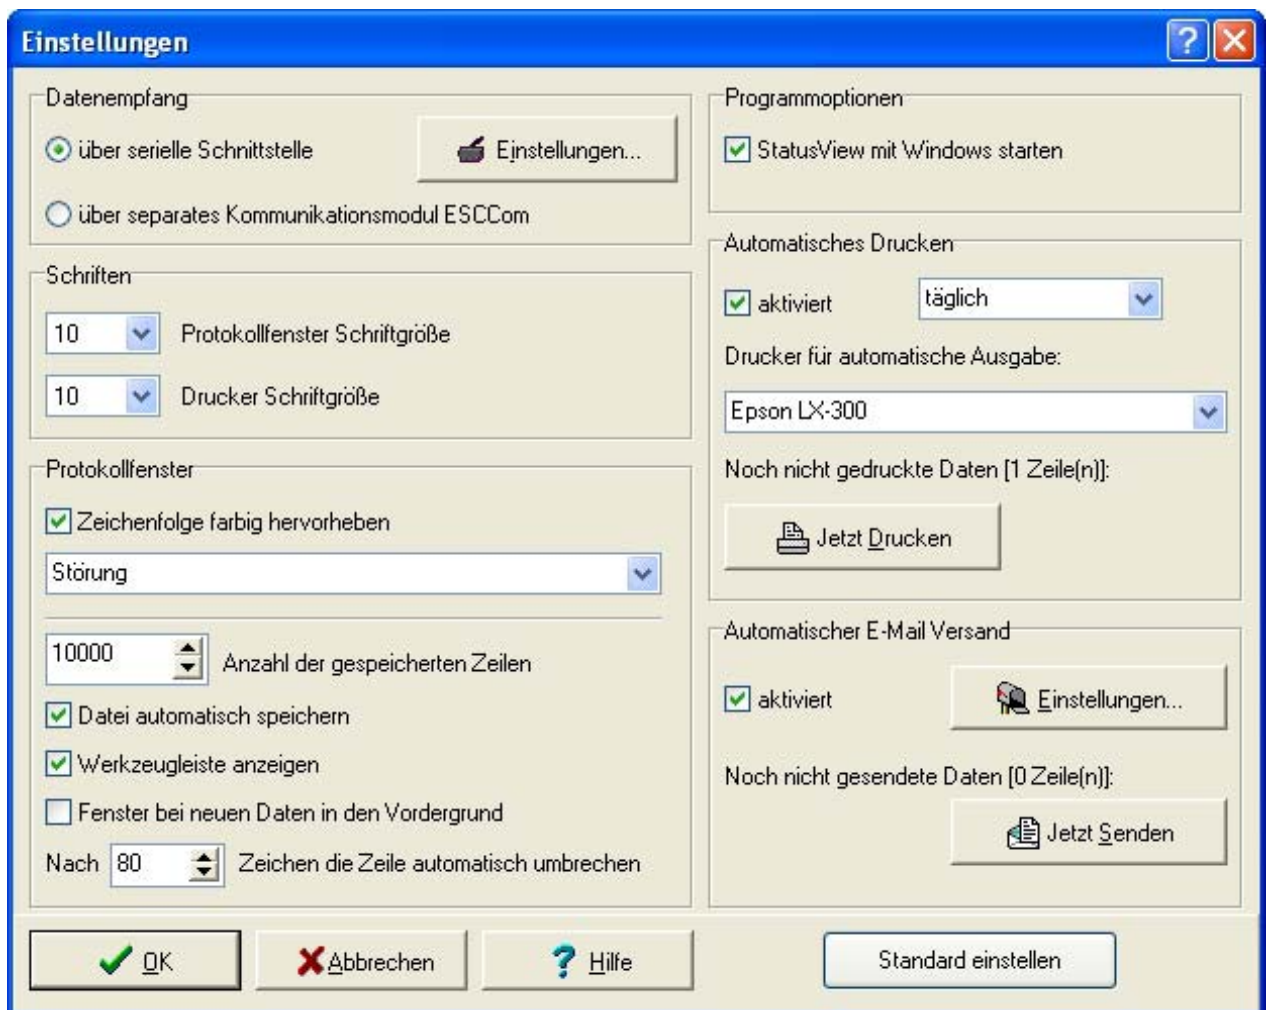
Einstellungen

Datenempfang

über serielle Schnittstelle

Einstellungen...

über separates Kommunikationsmodul ESCCom

Schriften

10 Protokollfenster Schriftgröße

10 Drucker Schriftgröße

Protokollfenster

Zeichenfolge farbig hervorheben

Störung

10000 Anzahl der gespeicherten Zeilen

Datei automatisch speichern

Werkzeugleiste anzeigen

Fenster bei neuen Daten in den Vordergrund

Nach 80 Zeichen die Zeile automatisch umbrechen

Programmoptionen

StatusView mit Windows starten

Automatisches Drucken

aktiviert täglich

Drucker für automatische Ausgabe:

Epson LX-300

Noch nicht gedruckte Daten [1 Zeile(n)]:

Jetzt Drucken

Automatischer E-Mail Versand

aktiviert Einstellungen...

Noch nicht gesendete Daten [0 Zeile(n)]:

Jetzt Senden

OK Abbrechen Hilfe Standard einstellen